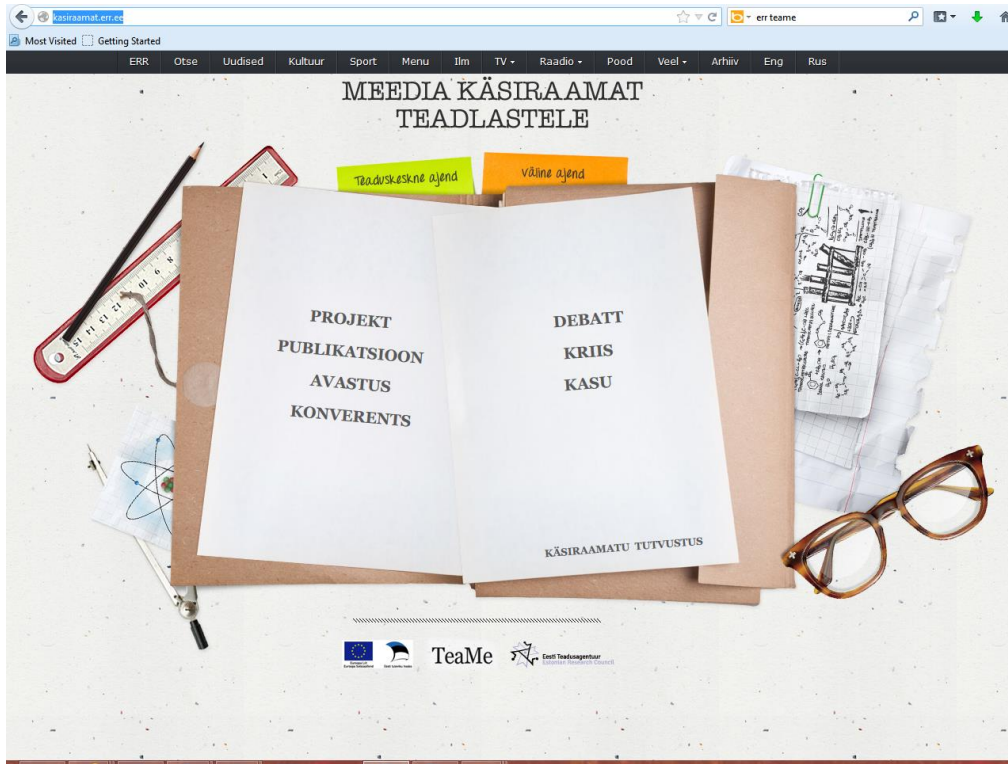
kasiraamat.err.ee

err teame

Most Visited Getting Started

ERR Otse Uudised Kultuur Sport Menu Ilm TV ▾ Raadio ▾ Pood Veel ▾ Arhiiv Eng Rus

MEEDIA KÄSIRAAMAT TEADLASTELE

Teaduskeskne ajend

Väline ajend

PROJEKT
PUBLIKATSIOON
AVASTUS
KONVERENTS

DEBATT
KRIIS
KASU

KÄSIRAAMATU TUTVUSTUS

Euroopa Liit Euroopa Sotsiaalfond

Eesti tuleviku heaks

TeaMe

Eesti Teadusagentuur
Estonian Research Council